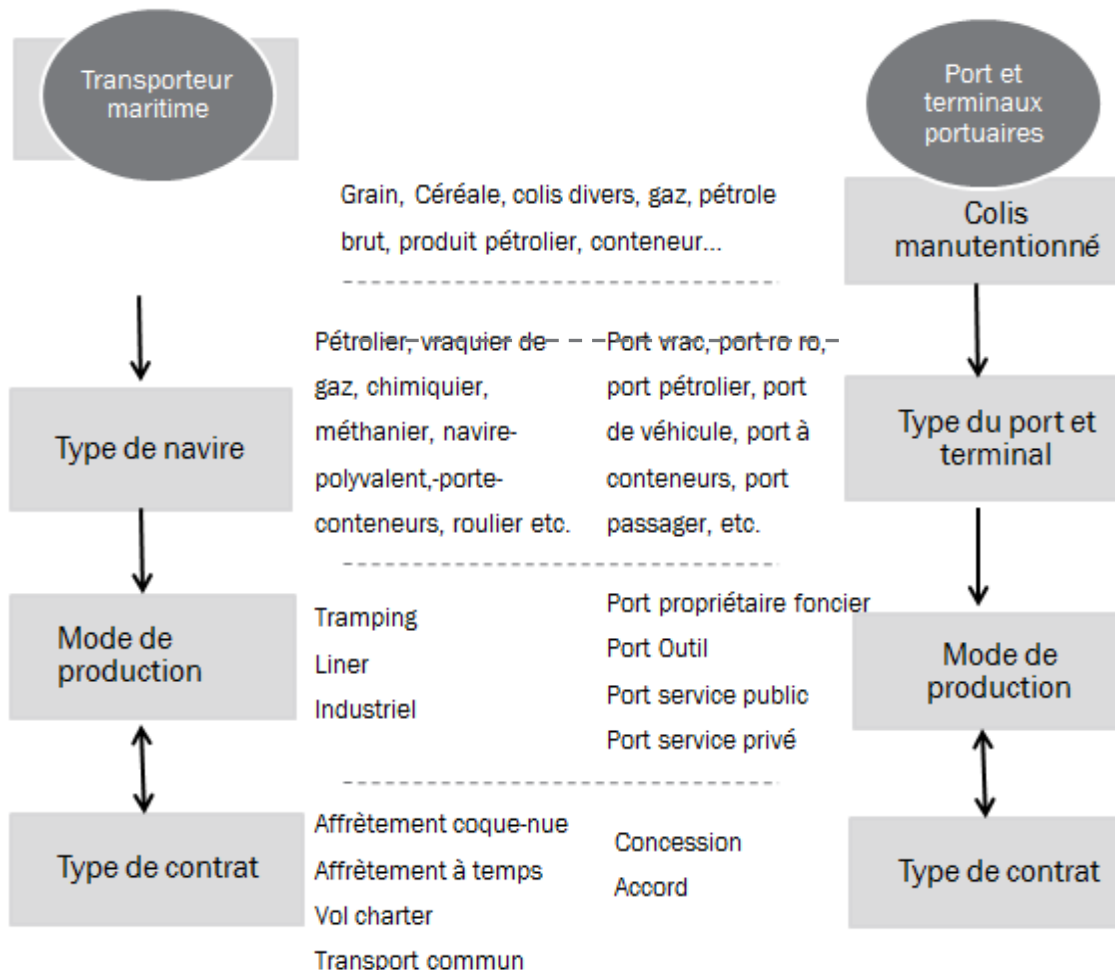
Transporteur maritime

Port et terminaux portuaires

Grain, Céréale, colis divers, gaz, pétrole brut, produit pétrolier, conteneur...

Colis manutentionné

Pétrolier, vraquier de gaz, chimiquier, méthanier, navire-polyvalent,-porte-conteneurs, roulier etc.

Port vrac, port ro ro, port pétrolier, port de véhicule, port à conteneurs, port passager, etc.

Type de navire

Type du port et terminal

Mode de production

Tramping
Liner
Industriel

Port propriétaire foncier
Port Outil
Port service public
Port service privé

Mode de production

Type de contrat

Affrètement coque-nue
Affrètement à temps
Vol charter
Transport commun

Concession
Accord

Type de contrat